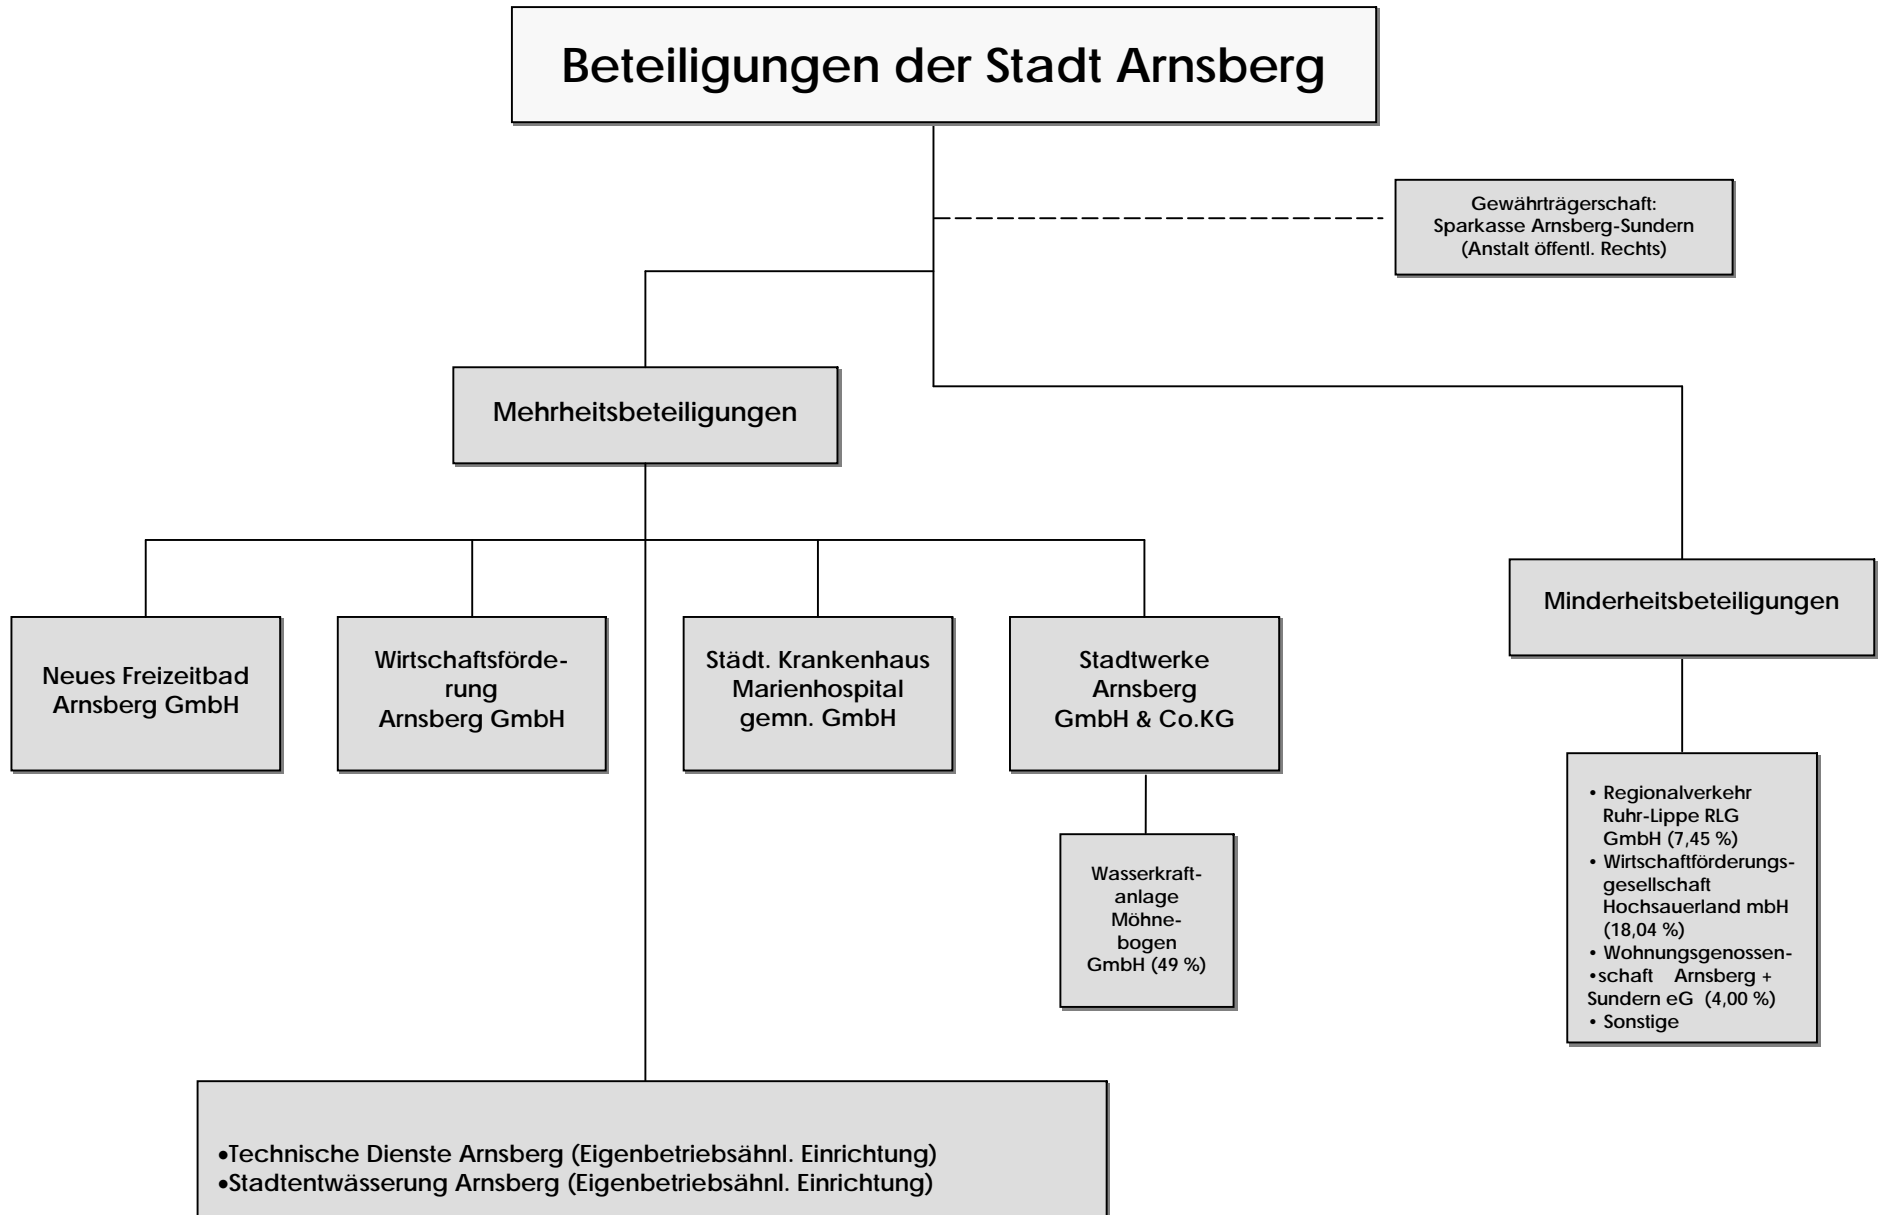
Beteiligungen der Stadt Arnsberg

Gewährträgerschaft: Sparkasse Arnsberg-Sundern (Anstalt öffentl. Rechts)

Mehrheitsbeteiligungen

Minderheitsbeteiligungen

Neues Freizeitbad Arnsberg GmbH

Wirtschaftsförderung Arnsberg GmbH

Städt. Krankenhaus Marienhospital gemn. GmbH

Stadtwerke Arnsberg GmbH & Co.KG

Wasserkraftanlage Möhnebogen GmbH (49 %)

• Regionalverkehr Ruhr-Lippe RLG GmbH (7,45 %)
• Wirtschaftförderungsgesellschaft Hochsauerland mbH (18,04 %)
• Wohnungsgenossen-
•schaft Arnsberg + Sundern eG (4,00 %)
• Sonstige

•Technische Dienste Arnsberg (Eigenbetriebsähnl. Einrichtung)
•Stadtentwässerung Arnsberg (Eigenbetriebsähnl. Einrichtung)